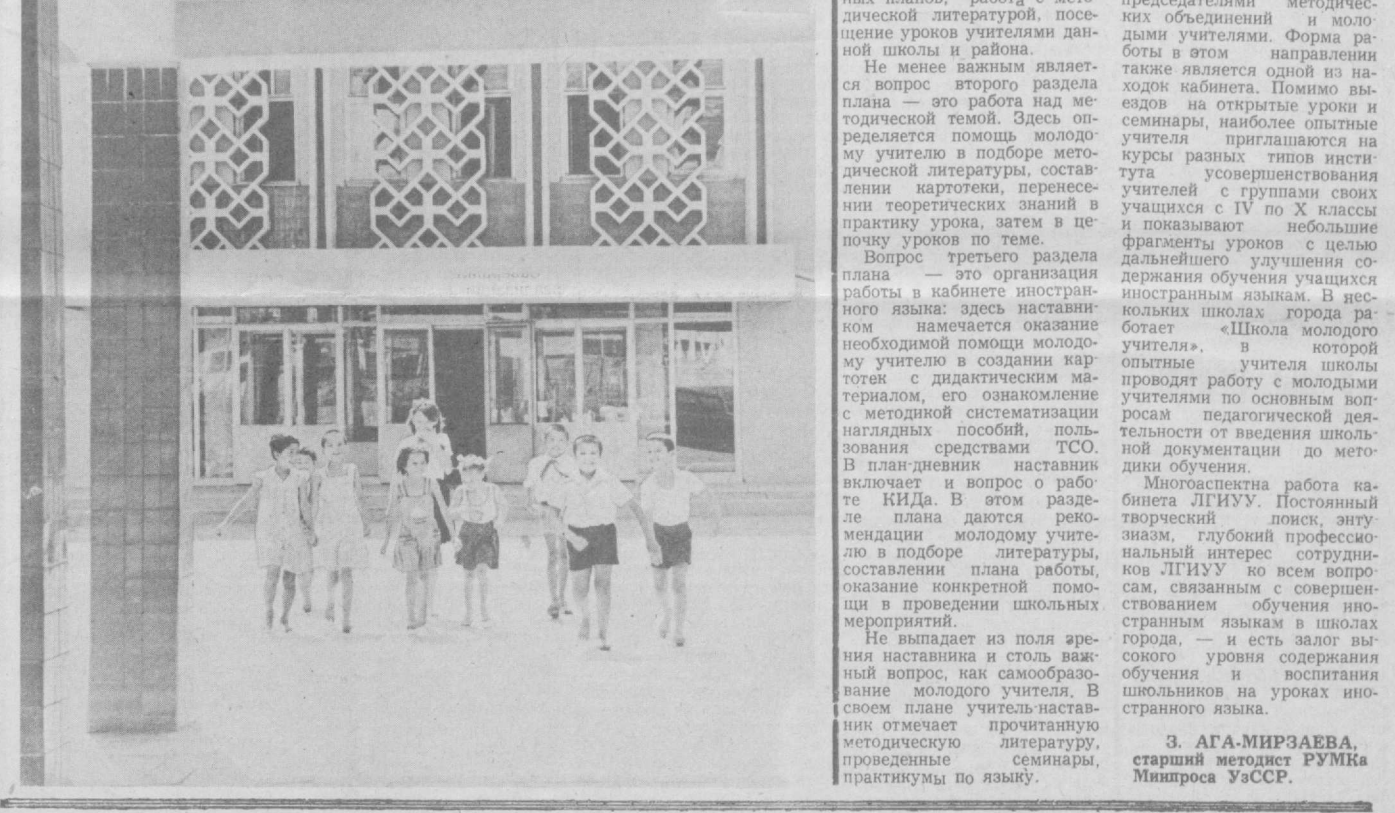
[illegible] планов, работа с методической литературой, посещение уроков учителями данной школы и района.

Не менее важным является вопрос второго раздела плана — это работа над методической темой. Здесь определяется помощь молодому учителю в подборе методической литературы, составлении картотеки, перенесении теоретических знаний в практику урока, затем в цепочку уроков по теме.

Вопрос третьего раздела плана — это организация работы в кабинете иностранного языка: здесь наставником намечается оказание необходимой помощи молодому учителю в создании картотек с дидактическим материалом, его ознакомление с методикой систематизации наглядных пособий, пользования средствами ТСО. В план-дневник наставник включает и вопрос о работе КИДа. В этом разделе плана даются рекомендации молодому учителю в подборе литературы, составлении плана работы, оказание конкретной помощи в проведении школьных мероприятий.

Не выпадает из поля зрения наставника и столь важный вопрос, как самообразование молодого учителя. В своем плане учитель-наставник отмечает прочитанную методическую литературу, проведенные семинары, практикумы по языку.

председателями методических объединений и молодыми учителями. Форма работы в этом направлении также является одной из находок кабинета. Помимо выездов на открытые уроки и семинары, наиболее опытные учителя приглашаются на курсы разных типов института усовершенствования учителей с группами своих учащихся с IV по X классы и показывают небольшие фрагменты уроков с целью дальнейшего улучшения содержания обучения учащихся иностранным языкам. В нескольких школах города работает «Школа молодого учителя», в которой опытные учителя школы проводят работу с молодыми учителями по основным вопросам педагогической деятельности от введения школьной документации до методики обучения.

Многоаспектна работа кабинета ЛГИУУ. Постоянный творческий поиск, энтузиазм, глубокий профессиональный интерес сотрудников ЛГИУУ ко всем вопросам, связанным с совершенствованием обучения иностранным языкам в школах города, — и есть залог высокого уровня содержания обучения и воспитания школьников на уроках иностранного языка.

З. АГА-МИРЗАЕВА,
старший методист РУМКа Минпроса УзССР.